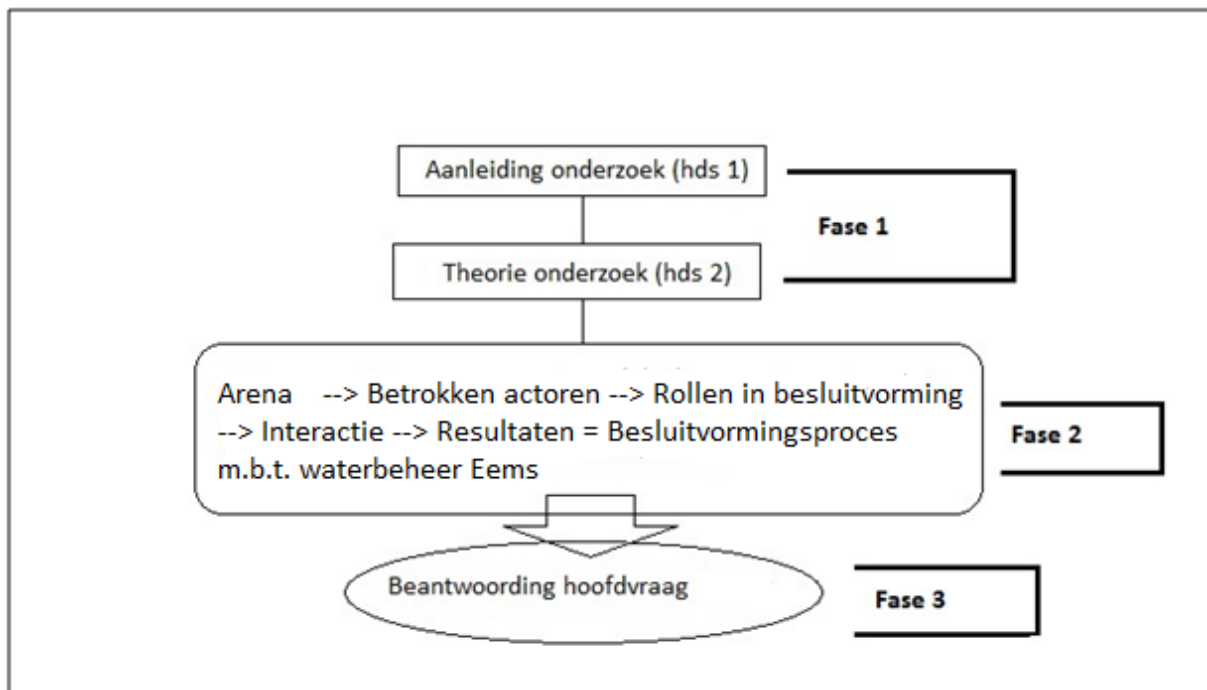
Aanleiding onderzoek (hds 1)

Fase 1

Theorie onderzoek (hds 2)

Arena --> Betrokken actoren --> Rollen in besluitvorming --> Interactie --> Resultaten = Besluitvormingsproces m.b.t. waterbeheer Eems

Fase 2

Beantwoording hoofdvraag

Fase 3